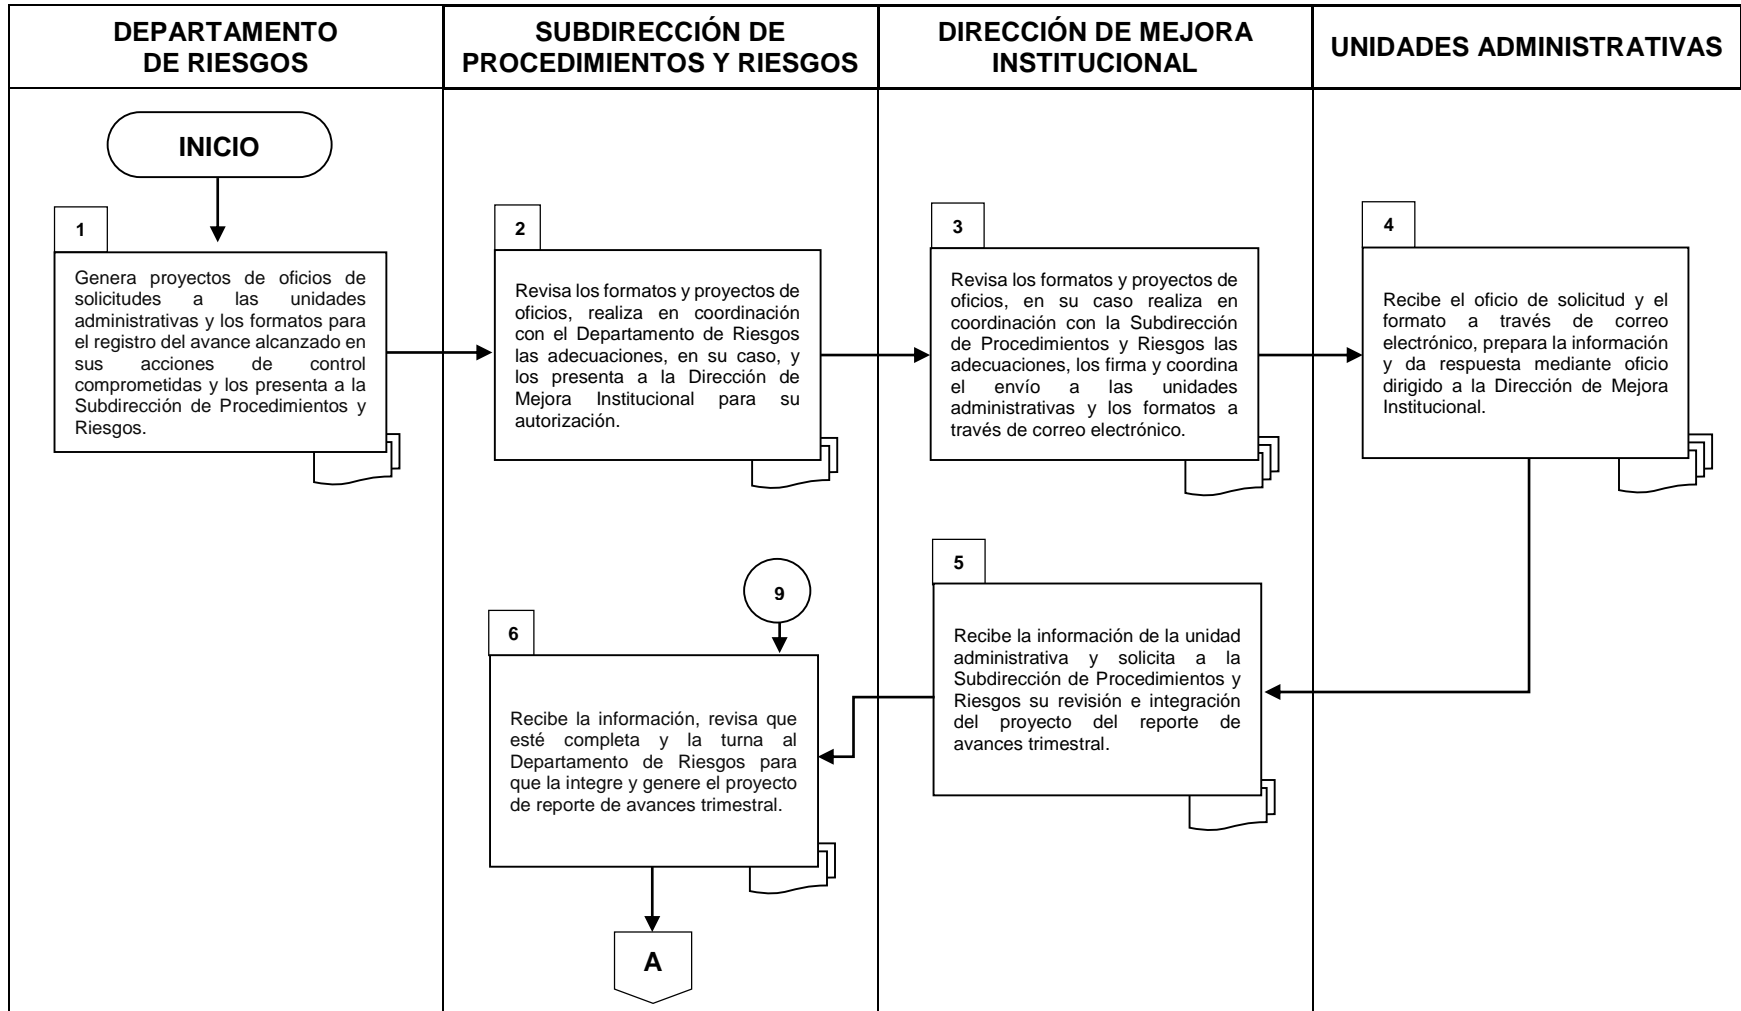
| DEPARTAMENTO DE RIESGOS | SUBDIRECCIÓN DE PROCEDIMIENTOS Y RIESGOS | DIRECCIÓN DE MEJORA INSTITUCIONAL | UNIDADES ADMINISTRATIVAS |
|---|---|---|---|

INICIO

1

Genera proyectos de oficios de solicitudes a las unidades administrativas y los formatos para el registro del avance alcanzado en sus acciones de control comprometidas y los presenta a la Subdirección de Procedimientos y Riesgos.

2

Revisa los formatos y proyectos de oficios, realiza en coordinación con el Departamento de Riesgos las adecuaciones, en su caso, y los presenta a la Dirección de Mejora Institucional para su autorización.

3

Revisa los formatos y proyectos de oficios, en su caso realiza en coordinación con la Subdirección de Procedimientos y Riesgos las adecuaciones, los firma y coordina el envío a las unidades administrativas y los formatos a través de correo electrónico.

4

Recibe el oficio de solicitud y el formato a través de correo electrónico, prepara la información y da respuesta mediante oficio dirigido a la Dirección de Mejora Institucional.

5

Recibe la información de la unidad administrativa y solicita a la Subdirección de Procedimientos y Riesgos su revisión e integración del proyecto del reporte de avances trimestral.

9

6

Recibe la información, revisa que esté completa y la turna al Departamento de Riesgos para que la integre y genere el proyecto de reporte de avances trimestral.

A